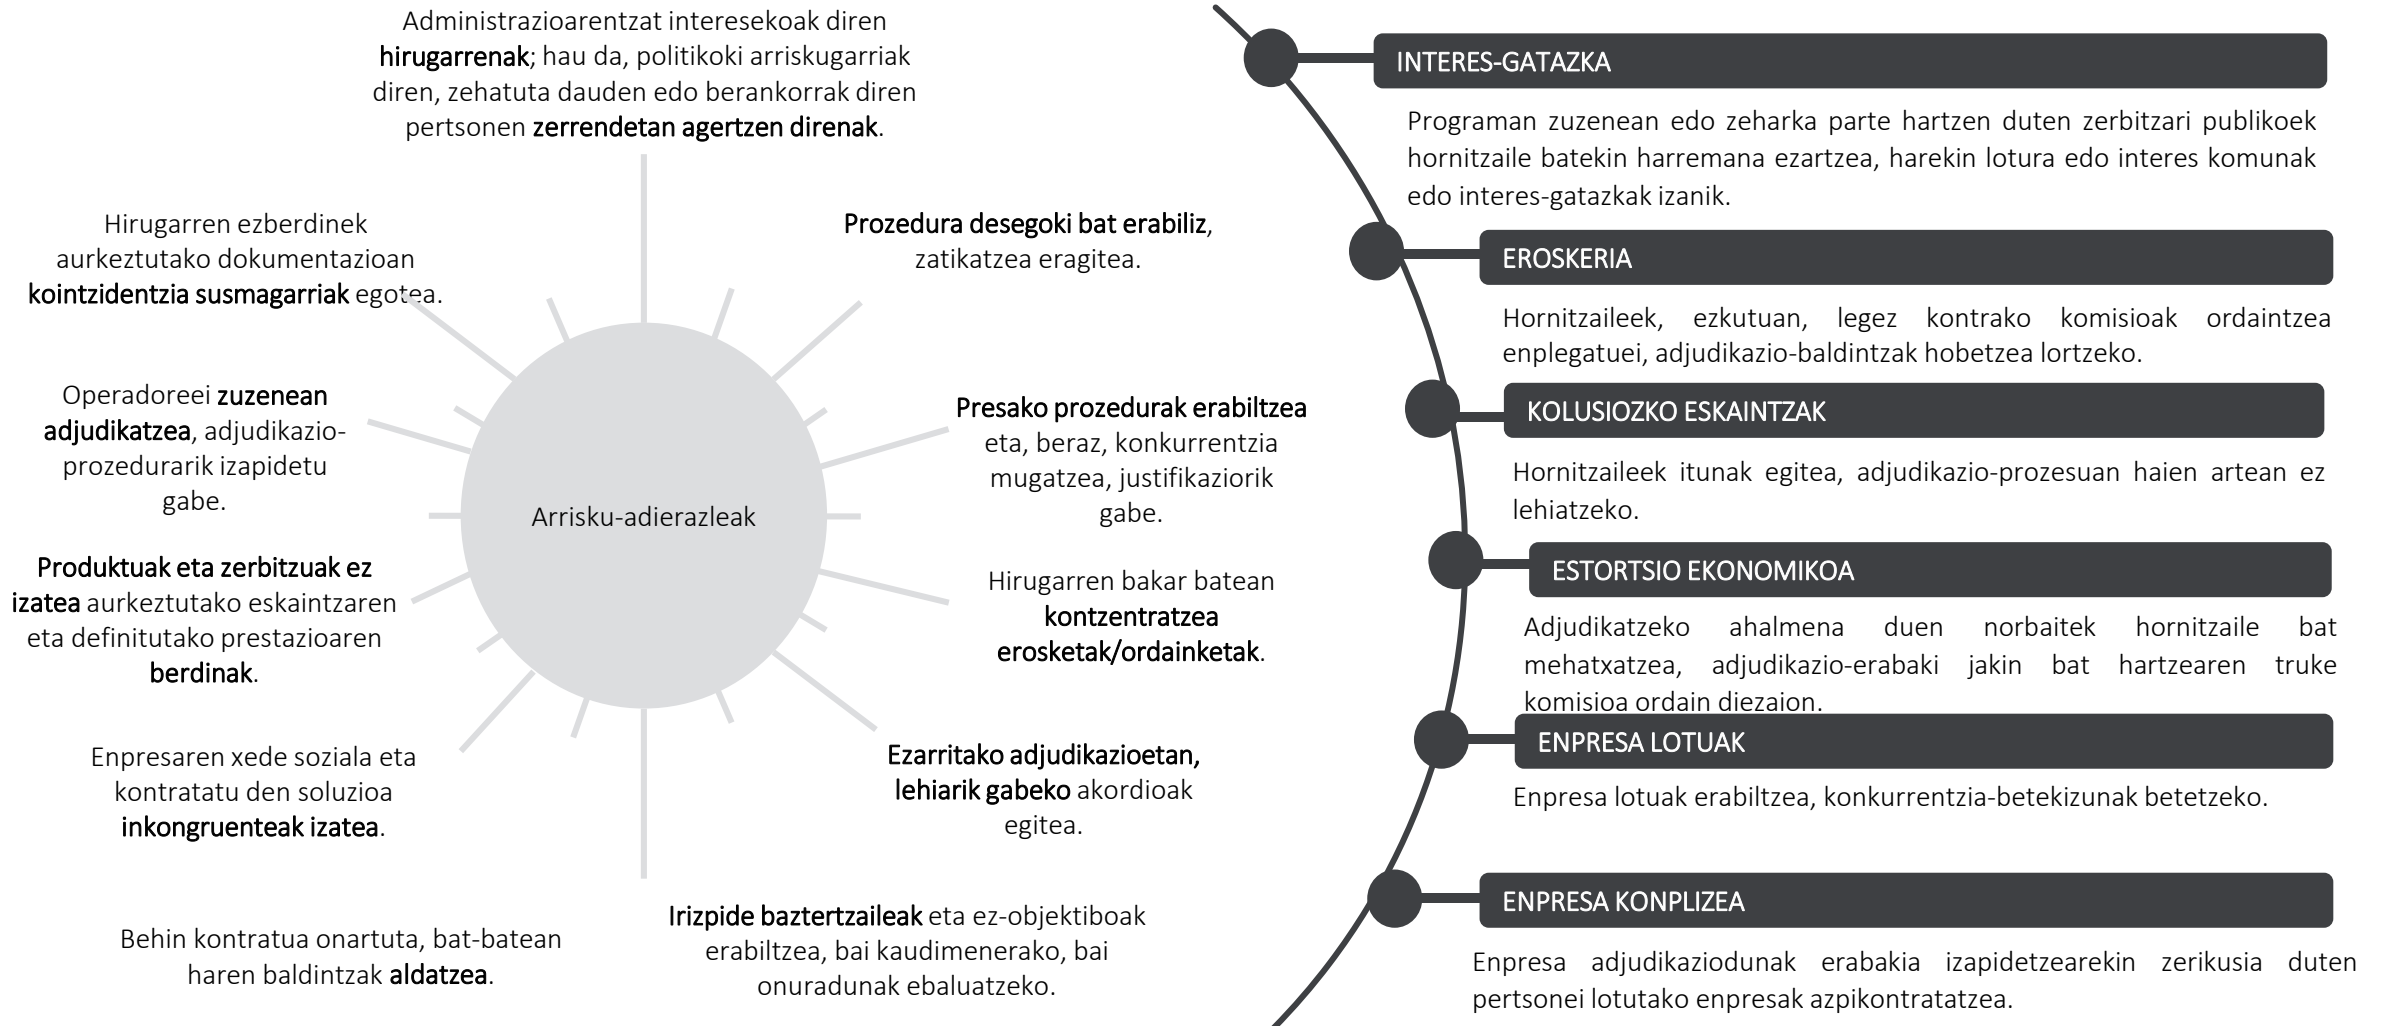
Administrazioarentzat interesekoak diren hirugarrenak; hau da, politikoki arriskugarriak diren, zehatuta dauden edo berankorrak diren pertsonen zerrendetan agertzen direnak.

Hirugarren ezberdinek aurkeztutako dokumentazioan kointzidentzia susmagarriak egotea.

Prozedura desegoki bat erabiliz, zatikatzea eragitea.

Operadoreei zuzenean adjudikatzea, adjudikazio-prozedurarik izapidetu gabe.

Presako prozedurak erabiltzea eta, beraz, konkurrentzia mugatzea, justifikaziorik gabe.

Arrisku-adierazleak

Produktuak eta zerbitzuak ez izatea aurkeztutako eskaintzaren eta definitutako prestazioaren berdinak.

Hirugarren bakar batean kontzentratzea erosketak/ordainketak.

Enpresaren xede soziala eta kontratatu den soluzioa inkongruenteak izatea.

Ezarritako adjudikazioetan, lehiarik gabeko akordioak egitea.

Behin kontratua onartuta, bat-batean haren baldintzak aldatzea.

Irizpide baztertzaileak eta ez-objektiboak erabiltzea, bai kaudimenerako, bai onuradunak ebaluatzeko.

INTERES-GATAZKA

Programan zuzenean edo zeharka parte hartzen duten zerbitzari publikoek hornitzaile batekin harremana ezartzea, harekin lotura edo interes komunak edo interes-gatazkak izanik.

EROSKERIA

Hornitzaileek, ezkutuan, legez kontrako komisioak ordaintzea enplegatuei, adjudikazio-baldintzak hobetzea lortzeko.

KOLUSIOZKO ESKAINTZAK

Hornitzaileek itunak egitea, adjudikazio-prozesuan haien artean ez lehiatzeko.

ESTORTSIO EKONOMIKOA

Adjudikatzeko ahalmena duen norbaitek hornitzaile bat mehatxatzea, adjudikazio-erabaki jakin bat hartzearen truke komisioa ordain diezaion.

ENPRESA LOTUAK

Enpresa lotuak erabiltzea, konkurrentzia-betekizunak betetzeko.

ENPRESA KONPLIZEA

Enpresa adjudikaziodunak erabakia izapidetzearekin zerikusia duten pertsonei lotutako enpresak azpikontratatzea.